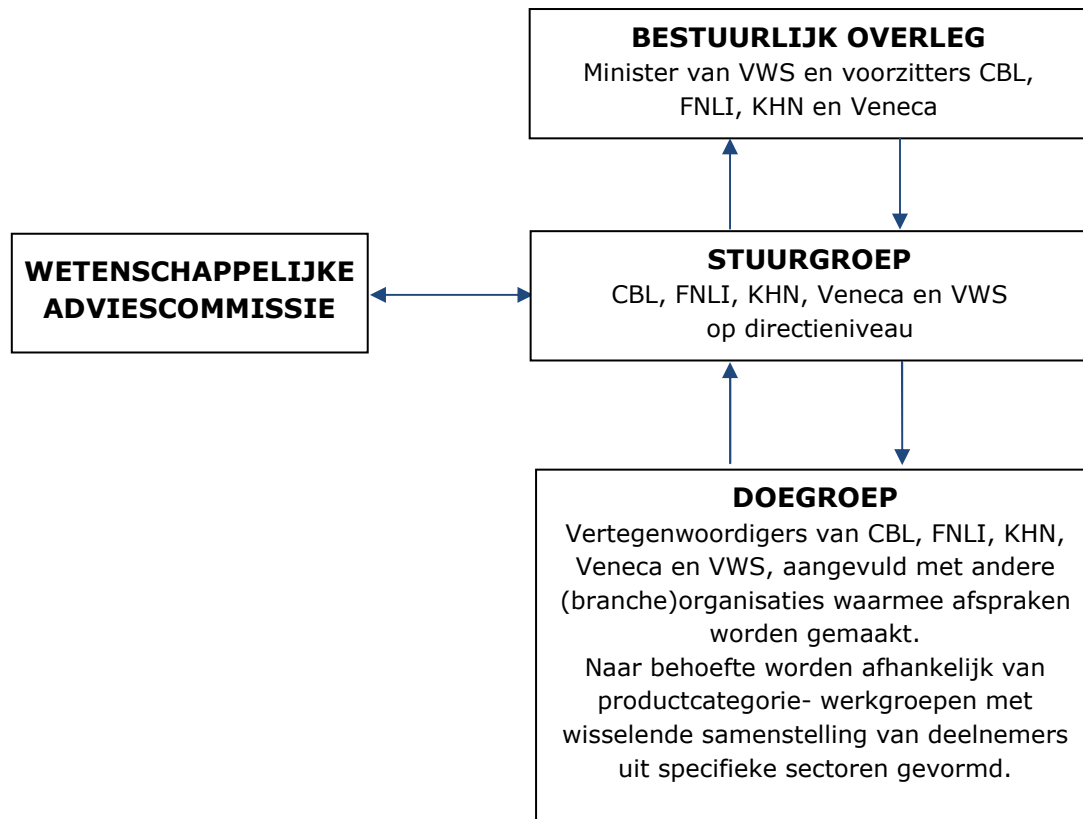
BESTUURLIJK OVERLEG
Minister van VWS en voorzitters CBL, FNLI, KHN en Veneca

WETENSCHAPPELIJKE ADVIESCOMMISSIE

STUURGROEP
CBL, FNLI, KHN, Veneca en VWS op directieniveau

DOEGROEP
Vertegenwoordigers van CBL, FNLI, KHN, Veneca en VWS, aangevuld met andere (branche)organisaties waarmee afspraken worden gemaakt.
Naar behoefte worden afhankelijk van productcategorie- werkgroepen met wisselende samenstelling van deelnemers uit specifieke sectoren gevormd.